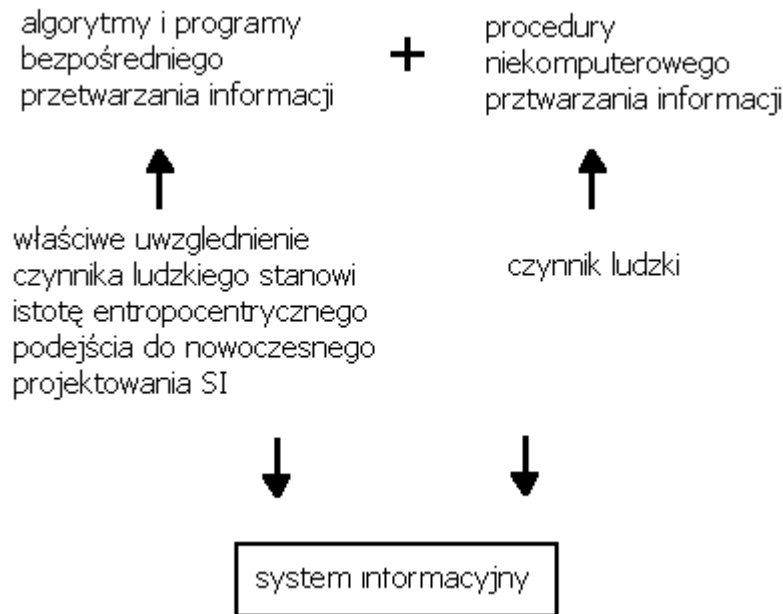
algorytmy i programy bezpośredniego przetwarzania informacji

+

procedury niekomputerowego prztwarzania informacji

właściwe uwzglednienie czynnika ludzkiego stanowi istotę entropocentrycznego podejścia do nowoczesnego projektowania SI

czynnik ludzki

system informacyjny